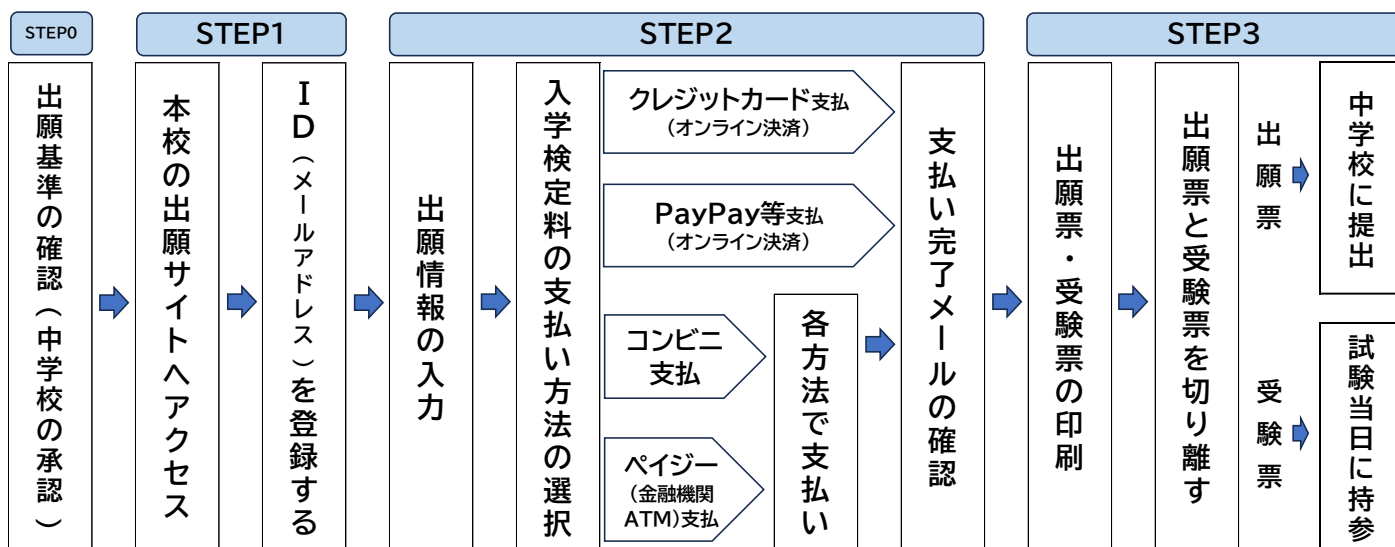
STEP0

出願基準の確認（中学校の承認）

STEP1

本校の出願サイトへアクセス

ID（メールアドレス）を登録する

STEP2

出願情報の入力

入学検定料の支払い方法の選択

クレジットカード支払
（オンライン決済）

PayPay等支払
（オンライン決済）

コンビニ支払

ペイジー
（金融機関ATM)支払

各方法で支払い

支払い完了メールの確認

STEP3

出願票・受験票の印刷

出願票と受験票を切り離す

出願票

中学校に提出

受験票

試験当日に持参